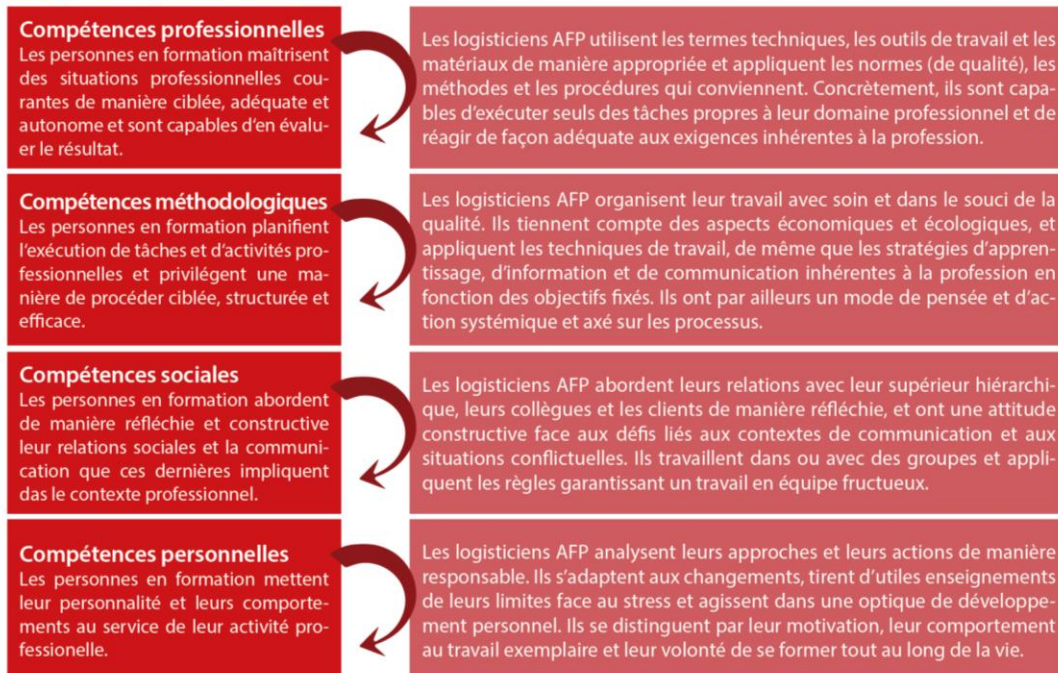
Compétences professionnelles
Les personnes en formation maîtrisent des situations professionnelles courantes de manière ciblée, adéquate et autonome et sont capables d'en évaluer le résultat.

Les logisticiens AFP utilisent les termes techniques, les outils de travail et les matériaux de manière appropriée et appliquent les normes (de qualité), les méthodes et les procédures qui conviennent. Concrètement, ils sont capables d'exécuter seuls des tâches propres à leur domaine professionnel et de réagir de façon adéquate aux exigences inhérentes à la profession.

Compétences méthodologiques
Les personnes en formation planifient l'exécution de tâches et d'activités professionnelles et privilégent une manière de procéder ciblée, structurée et efficace.

Les logisticiens AFP organisent leur travail avec soin et dans le souci de la qualité. Ils tiennent compte des aspects économiques et écologiques, et appliquent les techniques de travail, de même que les stratégies d'apprentissage, d'information et de communication inhérentes à la profession en fonction des objectifs fixés. Ils ont par ailleurs un mode de pensée et d'action systémique et axé sur les processus.

Compétences sociales
Les personnes en formation abordent de manière réfléchie et constructive leur relations sociales et la communication que ces dernières impliquent das le contexte professionnel.

Les logisticiens AFP abordent leurs relations avec leur supérieur hiérarchique, leurs collègues et les clients de manière réfléchie, et ont une attitude constructive face aux défis liés aux contextes de communication et aux situations conflictuelles. Ils travaillent dans ou avec des groupes et appliquent les règles garantissant un travail en équipe fructueux.

Compétences personnelles
Les personnes en formation mettent leur personnalité et leurs comportements au service de leur activité professionelle.

Les logisticiens AFP analysent leurs approches et leurs actions de manière responsable. Ils s'adaptent aux changements, tirent d'utiles enseignements de leurs limites face au stress et agissent dans une optique de développement personnel. Ils se distinguent par leur motivation, leur comportement au travail exemplaire et leur volonté de se former tout au long de la vie.